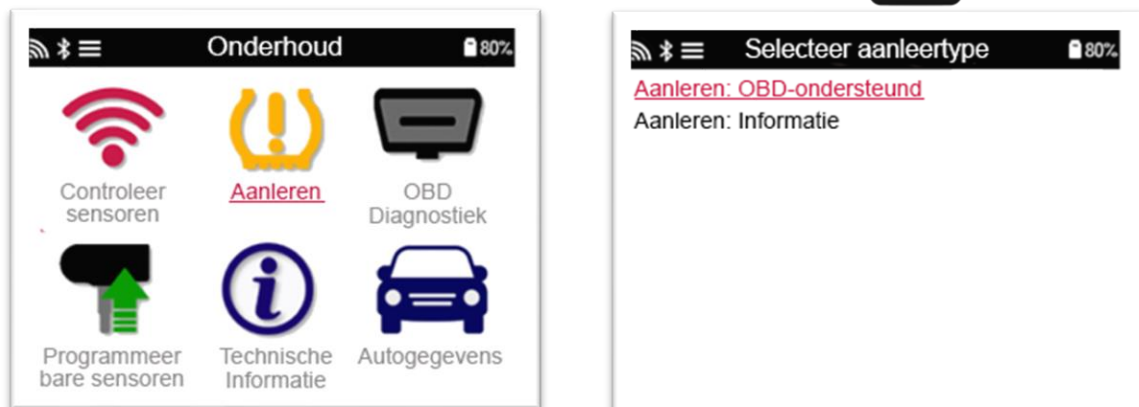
Onderhoud
80%

Controleer sensoren

Aanleren

OBD Diagnostiek

i

Programmeer bare sensoren

Technische Informatie

Autogegevens

Selecteer aanleertype
80%

Aanleren: OBD-ondersteund

Aanleren: Informatie